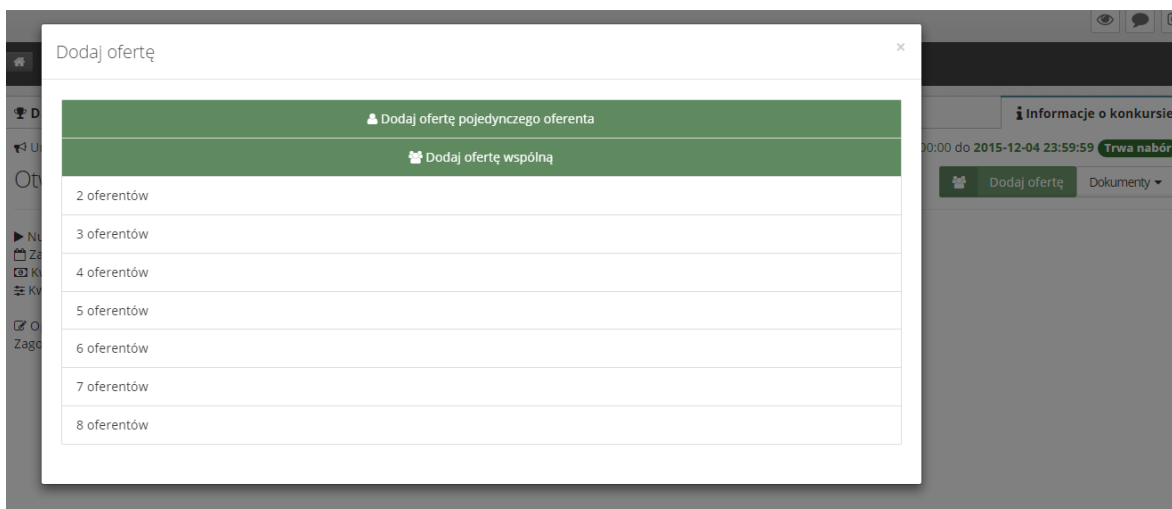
Dodaj ofertę

×

Dodaj ofertę pojedynczego oferenta

Dodaj ofertę wspólną

2 oferentów

3 oferentów

4 oferentów

5 oferentów

6 oferentów

7 oferentów

8 oferentów

Informacje o konkursie

00:00 do 2015-12-04 23:59:59 Trwa nabór

Dodaj ofertę

Dokumenty

D

U

Ot

N

Za

K

K

O

Zago